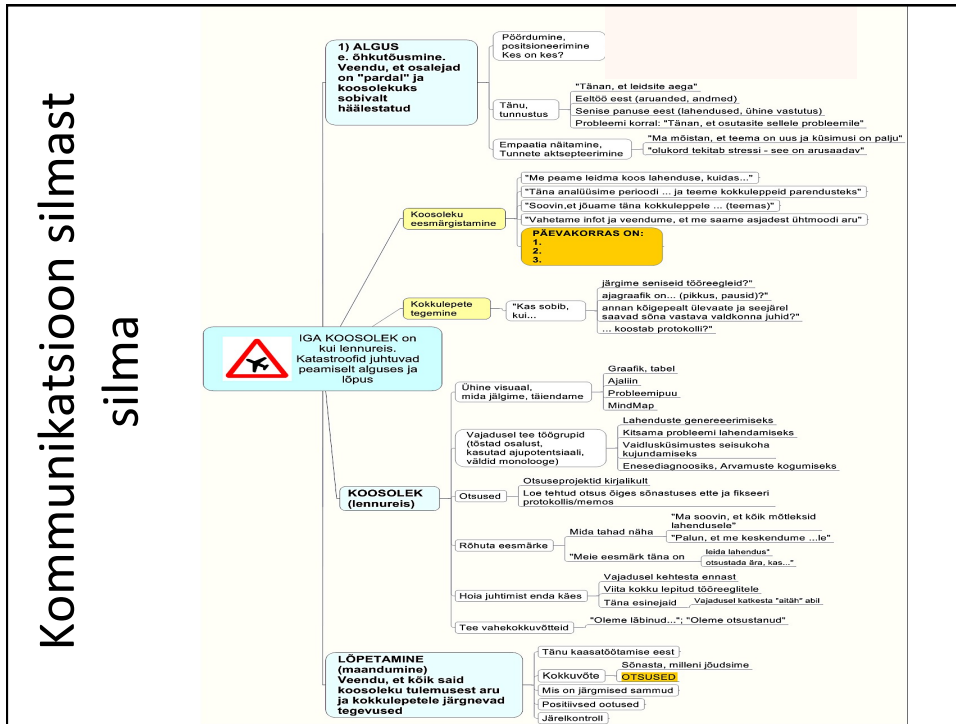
Kommunikatsioon silmast silma

IGA KOOSOLEK on kui lennureis. Katastroofid juhtuvad peamiselt alguses ja lõpus

1) ALGUS e. õhkutõusmine. Veendu, et osalejad on "pardal" ja koosolekuks sobivalt häälestatud

Pöördumine, positsioneerimine Kes on kes?

Tänu, tunnustus
"Tänan, et leidsite aega"
Eeltöö eest (aruanded, andmed)
Senise panuse eest (lahendused, ühine vastutus)
Probleemi korral: "Tänan, et osutasite sellele probleemile"

Empaatia näitamine, Tunnete aktsepteerimine
"Ma mõistan, et teema on uus ja küsimusi on palju"
"olukord tekitab stressi - see on arusaadav"

Koosoleku eesmärgistamine
"Me peame leidma koos lahenduse, kuidas..."
"Täna analüüsime perioodi ... ja teeme kokkuleppeid parendusteks"
"Soovin,et jõuame täna kokkuleppele ... (teemas)"
"Vahetame infot ja veendume, et me saame asjadest ühtmoodi aru"
PÄEVAKORRAS ON:
1.
2.
3.

Kokkulepete tegemine
"Kas sobib, kui...
järgime seniseid tööreegleid?"
ajagraafik on... (pikkus, pausid)?"
annan kõigepealt ülevaate ja seejärel saavad sõna vastava valdkonna juhid?"
... koostab protokolli?"

KOOSOLEK (lennureis)

Ühine visuaal, mida jälgime, täiendame
Graafik, tabel
Ajaliin
Probleemipuu
MindMap

Vajadusel tee töögrupid (tõstad osalust, kasutad ajupotentsiaali, väldid monolooge)
Lahenduste genereerimiseks
Kitsama probleemi lahendamiseks
Vaidlusküsimustes seisukoha kujundamiseks
Enesediagnoosiks, Arvamuste kogumiseks

Otsused
Otsuseprojektid kirjalikult
Loe tehtud otsus õiges sõnastuses ette ja fikseeri protokollis/memos

Rõhuta eesmärke
Mida tahad näha
"Ma soovin, et kõik mõtleksid lahendusele"
"Palun, et me keskendume ...le"
"Meie eesmärk täna on
leida lahendus"
otsustada ära, kas..."

Hoia juhtimist enda käes
Vajadusel kehtesta ennast
Viita kokku lepitud tööreeglitele
Täna esinejaid
Vajadusel katkesta "aitäh" abil

Tee vahekokkuvõtteid
"Oleme läbinud..."; "Oleme otsustanud"

LÕPETAMINE (maandumine) Veendu, et kõik said koosoleku tulemusest aru ja kokkulepetele järgnevad tegevused
Tänu kaasatöötamise eest
Kokkuvõte
Sõnasta, milleni jõudsime
OTSUSED
Mis on järgmised sammud
Positiivsed ootused
Järelkontroll